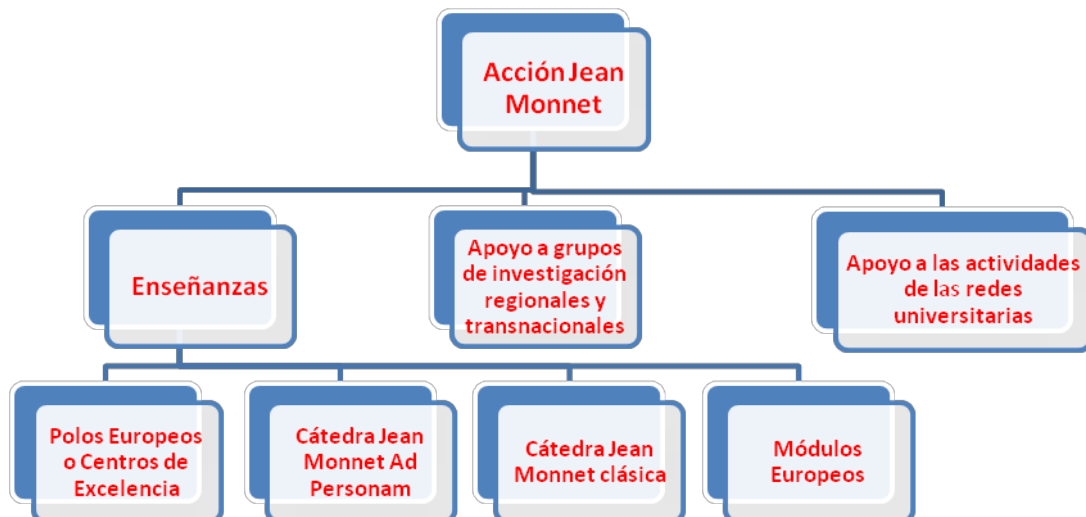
Acción Jean Monnet

Enseñanzas

Apoyo a grupos de investigación regionales y transnacionales

Apoyo a las actividades de las redes universitarias

Polos Europeos o Centros de Excelencia

Cátedra Jean Monnet Ad Personam

Cátedra Jean Monnet clásica

Módulos Europeos